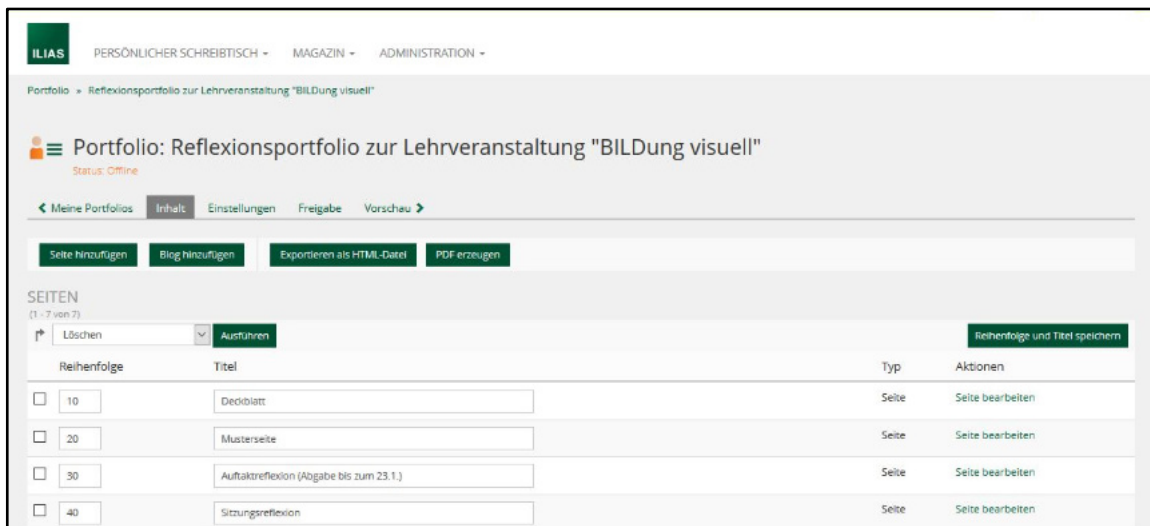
ILIAS PERSÖNLICHER SCHREIBTISCH ▾ MAGAZIN ▾ ADMINISTRATION ▾

Portfolio » Reflexionsportfolio zur Lehrveranstaltung "BILDung visuell"

Portfolio: Reflexionsportfolio zur Lehrveranstaltung "BILDung visuell"

Status: Offline

❮ Meine Portfolios Inhalt Einstellungen Freigabe Vorschau ❯

Seite hinzufügen Blog hinzufügen Exportieren als HTML-Datei PDF erzeugen

SEITEN
(1 - 7 von 7)

Löschen Ausführen Reihenfolge und Titel speichern

| | Reihenfolge | Titel | Typ | Aktionen |
|---|---|---|---|---|
| ☐ | 10 | Deckblatt | Seite | Seite bearbeiten |
| ☐ | 20 | Musterseite | Seite | Seite bearbeiten |
| ☐ | 30 | Auftaktreflexion (Abgabe bis zum 23.1.) | Seite | Seite bearbeiten |
| ☐ | 40 | Sitzungsreflexion | Seite | Seite bearbeiten |